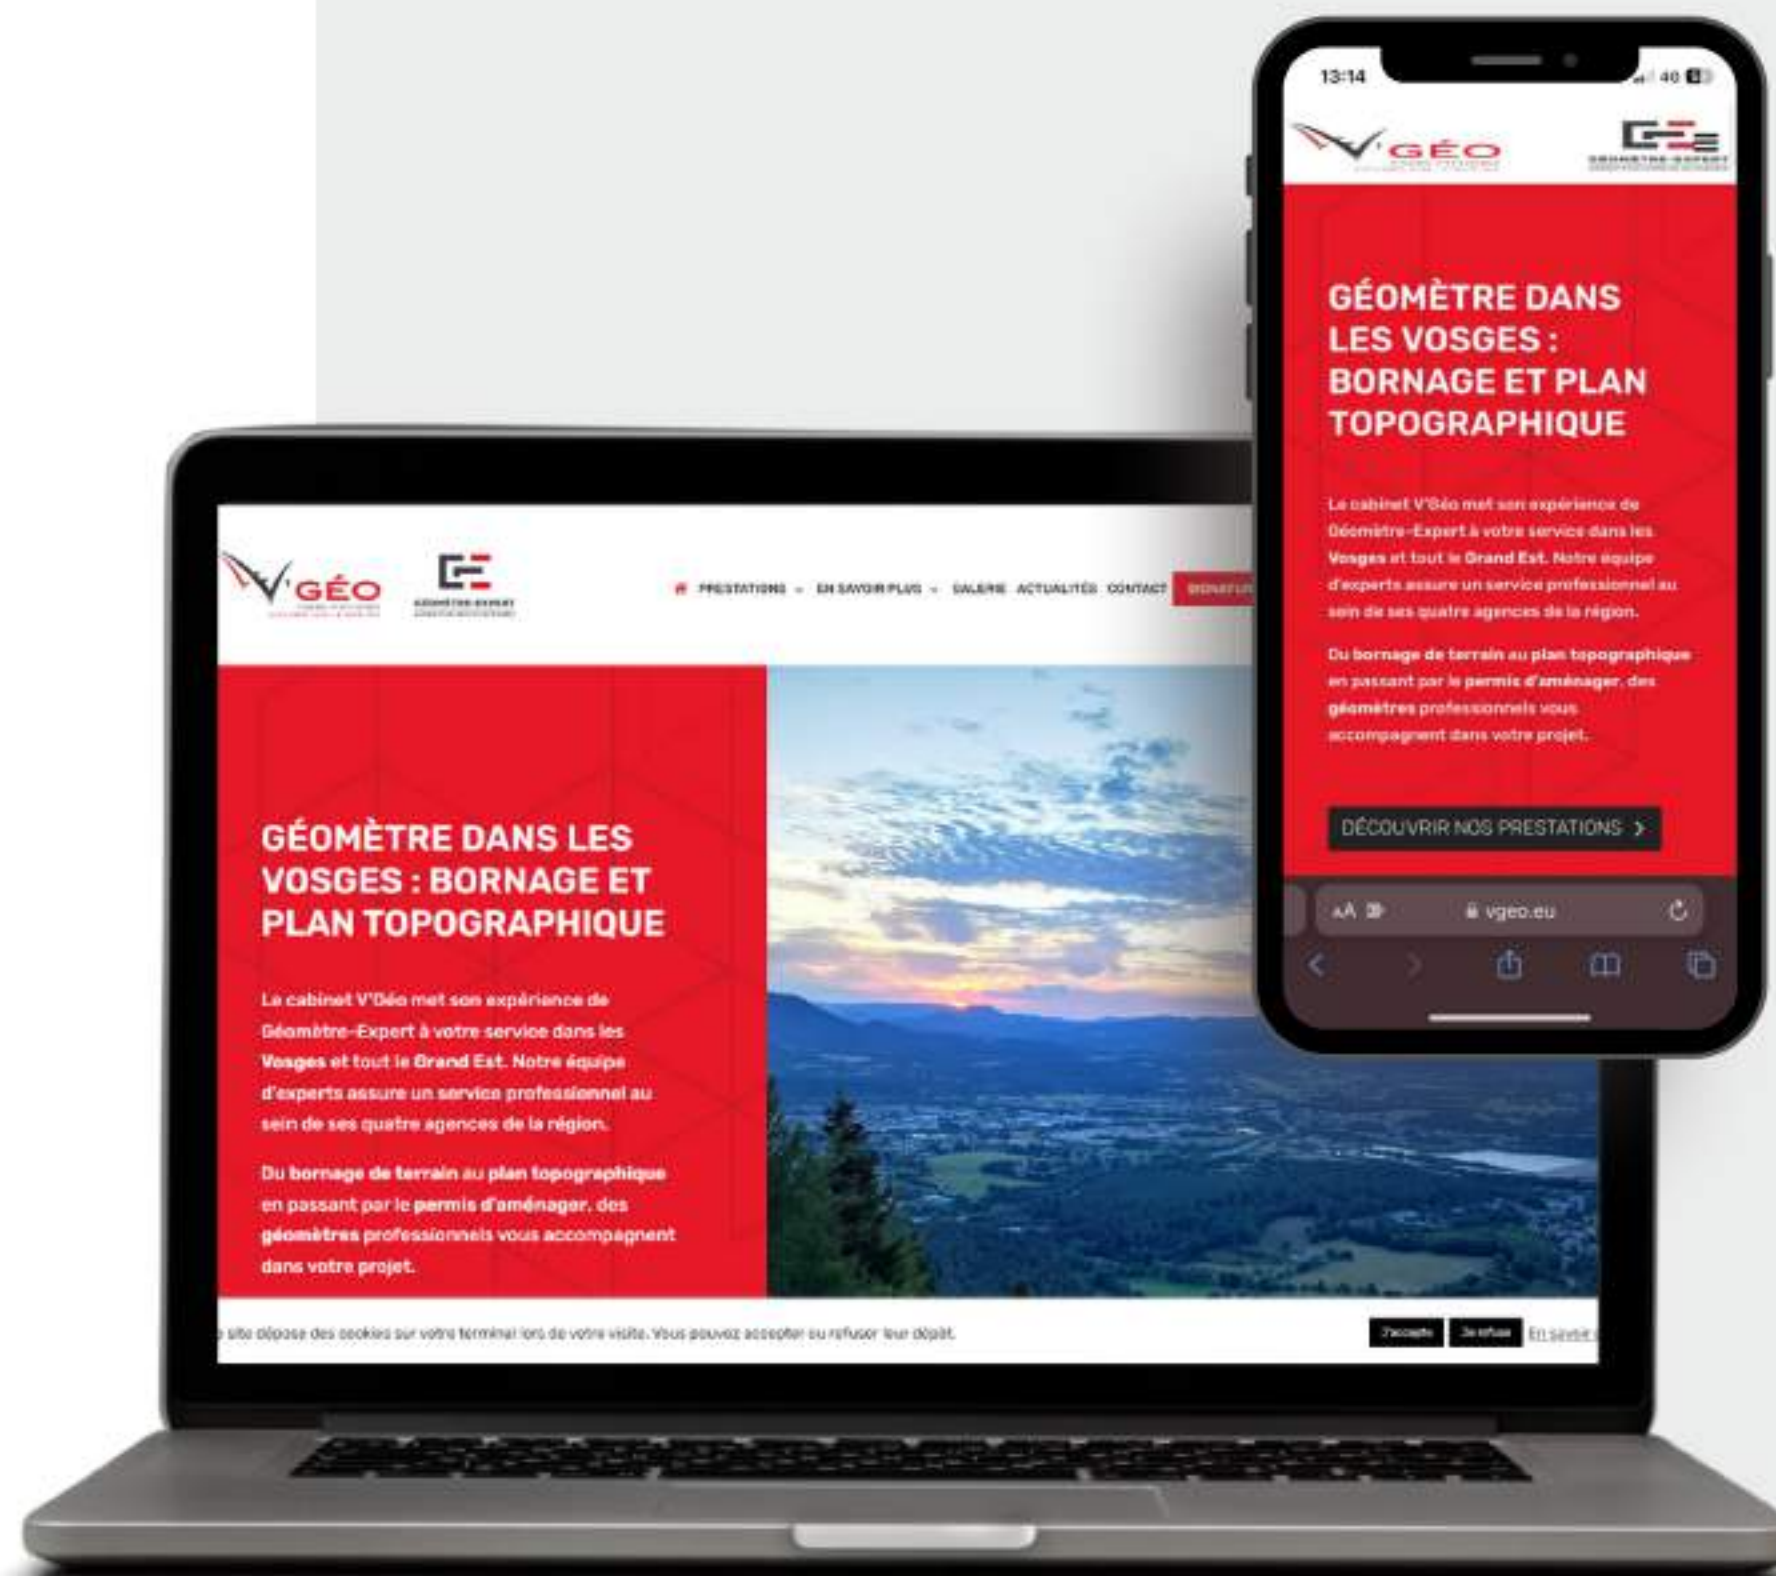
V'GÉO

GÉOMÈTRE-EXPERT

PRESTATIONS EN SAVOIR PLUS GALERIE ACTUALITÉS CONTACT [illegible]

GÉOMÈTRE DANS LES VOSGES : BORNAGE ET PLAN TOPOGRAPHIQUE

Le cabinet V'Géo met son expérience de Géomètre-Expert à votre service dans les Vosges et tout le Grand Est. Notre équipe d'experts assure un service professionnel au sein de ses quatre agences de la région.

Du bornage de terrain au plan topographique en passant par le permis d'aménager, des géomètres professionnels vous accompagnent dans votre projet.

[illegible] site dépose des cookies sur votre terminal lors de votre visite. Vous pouvez accepter ou refuser leur dépôt.

J'accepte Je refuse En savoir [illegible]

13:14 4G

V'GÉO

GÉOMÈTRE-EXPERT

GÉOMÈTRE DANS LES VOSGES : BORNAGE ET PLAN TOPOGRAPHIQUE

Le cabinet V'Géo met son expérience de Géomètre-Expert à votre service dans les Vosges et tout le Grand Est. Notre équipe d'experts assure un service professionnel au sein de ses quatre agences de la région.

Du bornage de terrain au plan topographique en passant par le permis d'aménager, des géomètres professionnels vous accompagnent dans votre projet.

DÉCOUVRIR NOS PRESTATIONS >

AA vgeo.eu